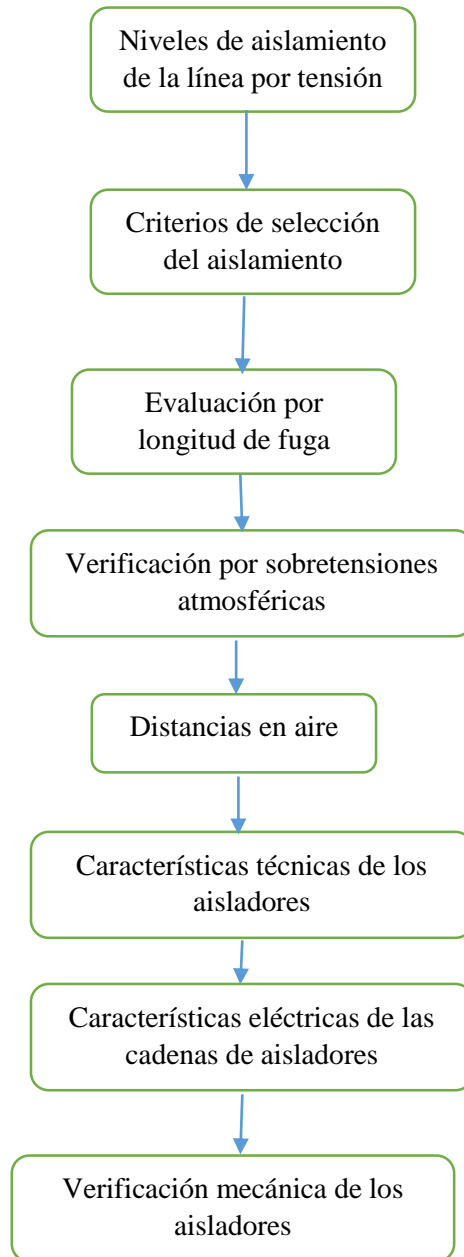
Niveles de aislamiento de la línea por tensión

Criterios de selección del aislamiento

Evaluación por longitud de fuga

Verificación por sobretensiones atmosféricas

Distancias en aire

Características técnicas de los aisladores

Características eléctricas de las cadenas de aisladores

Verificación mecánica de los aisladores